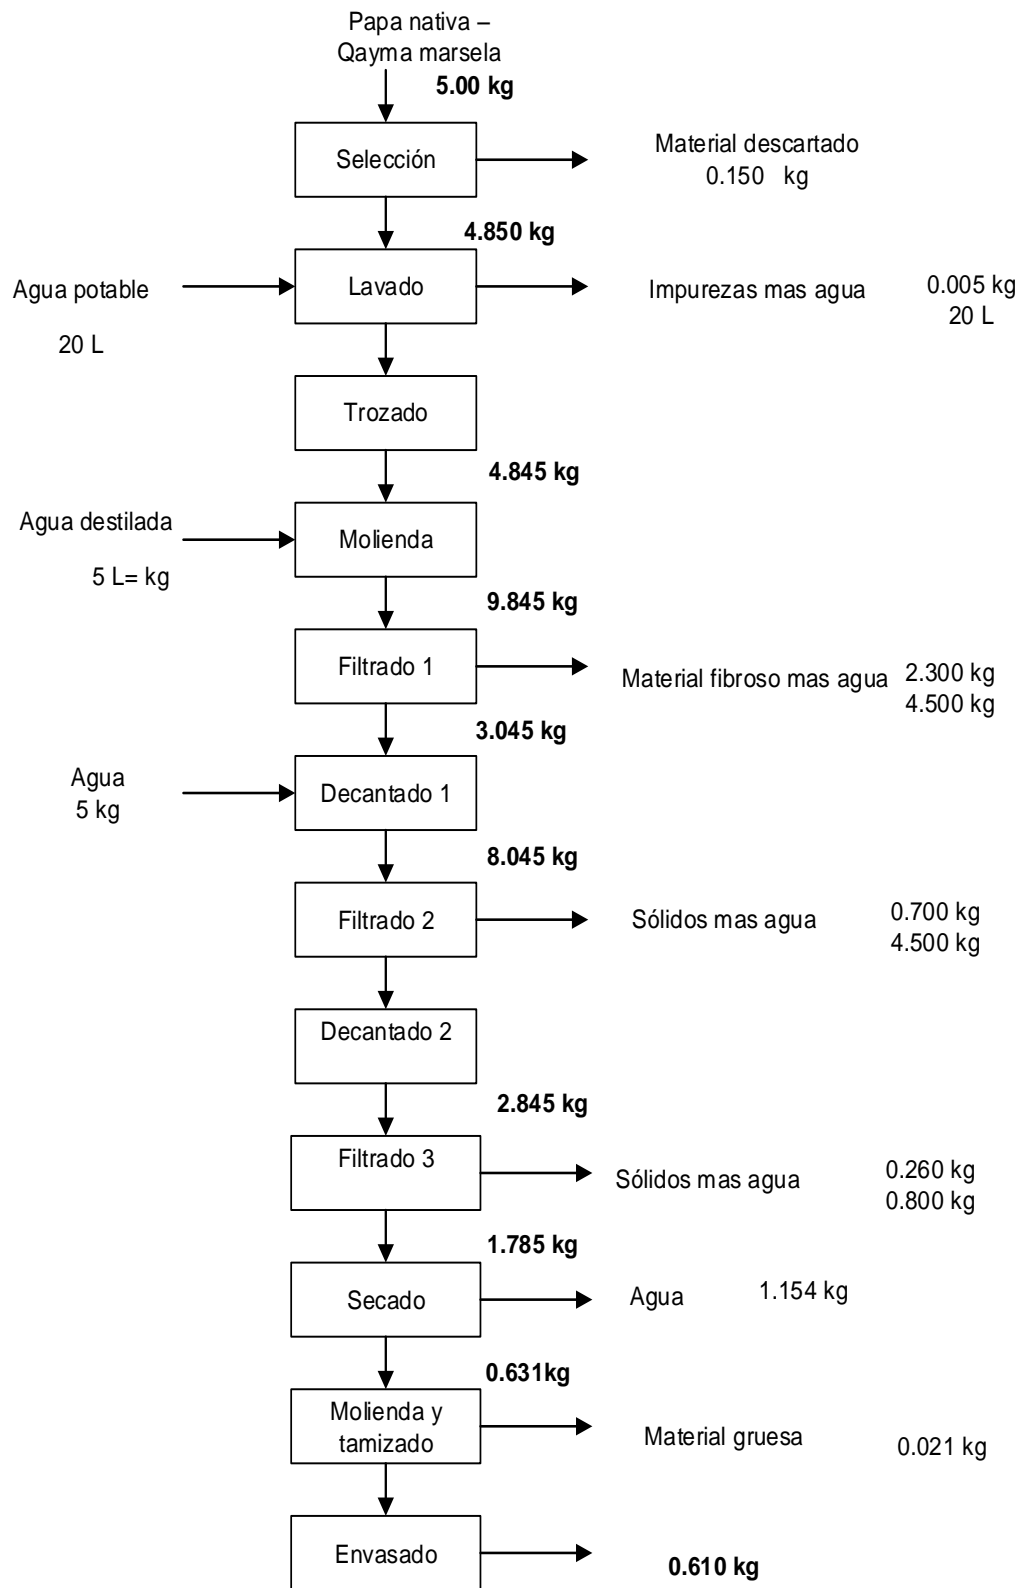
Papa nativa – Qayma marsela
5.00 kg

Selección
Material descartado
0.150 kg

4.850 kg

Agua potable
20 L
Lavado
Impurezas mas agua
0.005 kg
20 L

Trozado

4.845 kg

Agua destilada
5 L= kg
Molienda

9.845 kg

Filtrado 1
Material fibroso mas agua
2.300 kg
4.500 kg

3.045 kg

Agua
5 kg
Decantado 1

8.045 kg

Filtrado 2
Sólidos mas agua
0.700 kg
4.500 kg

Decantado 2

2.845 kg

Filtrado 3
Sólidos mas agua
0.260 kg
0.800 kg

1.785 kg

Secado
Agua
1.154 kg

0.631kg

Molienda y tamizado
Material gruesa
0.021 kg

Envasado
0.610 kg